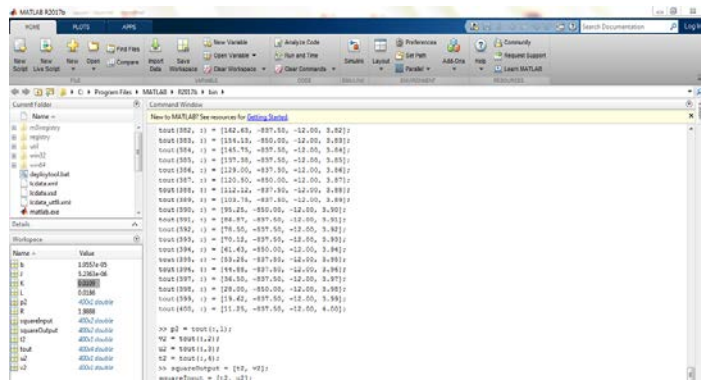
MATLAB R2017b

HOME PLOTS APPS

New Script Live Script New Open Find Files Compare Import Data Save Workspace New Variable Open Variable Clear Workspace Analyze Code Run and Time Clear Commands Simulink Layout Preferences Set Path Parallel Add-Ons Help Community Request Support Learn MATLAB

FILE VARIABLE CODE SIMULINK ENVIRONMENT RESOURCES

Search Documentation Log In

C: ▸ Program Files ▸ MATLAB ▸ R2017b ▸ bin ▸

Current Folder
Name
m3iregistry
registry
util
win32
win64
deploytool.bat
lcdata.xml
lcdata.xsd
lcdata_utf8.xml
matlab.exe

Details

Workspace
| Name | Value |
|---|---|
| b | 1.0557e-05 |
| c | 5.2363e-06 |
| K | 0.0100 |
| L | 0.0186 |
| p2 | 400x1 double |
| R | 1.9800 |
| squareInput | 400x2 double |
| squareOutput | 400x2 double |
| t2 | 400x1 double |
| tout | 400x4 double |
| u2 | 400x1 double |
| v2 | 400x1 double |

Command Window
New to MATLAB? See resources for Getting Started.

tout(382, :) = [162.65, -837.50, -12.00, 3.82];
tout(383, :) = [154.18, -850.00, -12.00, 3.83];
tout(384, :) = [145.75, -837.50, -12.00, 3.84];
tout(385, :) = [137.50, -850.00, -12.00, 3.85];
tout(386, :) = [129.00, -837.50, -12.00, 3.86];
tout(387, :) = [120.50, -850.00, -12.00, 3.87];
tout(388, :) = [112.12, -837.50, -12.00, 3.88];
tout(389, :) = [103.75, -837.50, -12.00, 3.89];
tout(390, :) = [95.25, -850.00, -12.00, 3.90];
tout(391, :) = [86.87, -837.50, -12.00, 3.91];
tout(392, :) = [78.50, -837.50, -12.00, 3.92];
tout(393, :) = [70.12, -837.50, -12.00, 3.93];
tout(394, :) = [61.63, -850.00, -12.00, 3.94];
tout(395, :) = [53.25, -837.50, -12.00, 3.95];
tout(396, :) = [44.88, -837.50, -12.00, 3.96];
tout(397, :) = [36.50, -837.50, -12.00, 3.97];
tout(398, :) = [28.00, -850.00, -12.00, 3.98];
tout(399, :) = [19.62, -837.50, -12.00, 3.99];
tout(400, :) = [11.25, -837.50, -12.00, 4.00];

>> p2 = tout(:,1);
v2 = tout(:,2);
u2 = tout(:,3);
t2 = tout(:,4);
>> squareOutput = [t2, v2];
squareInput = [t2, u2];